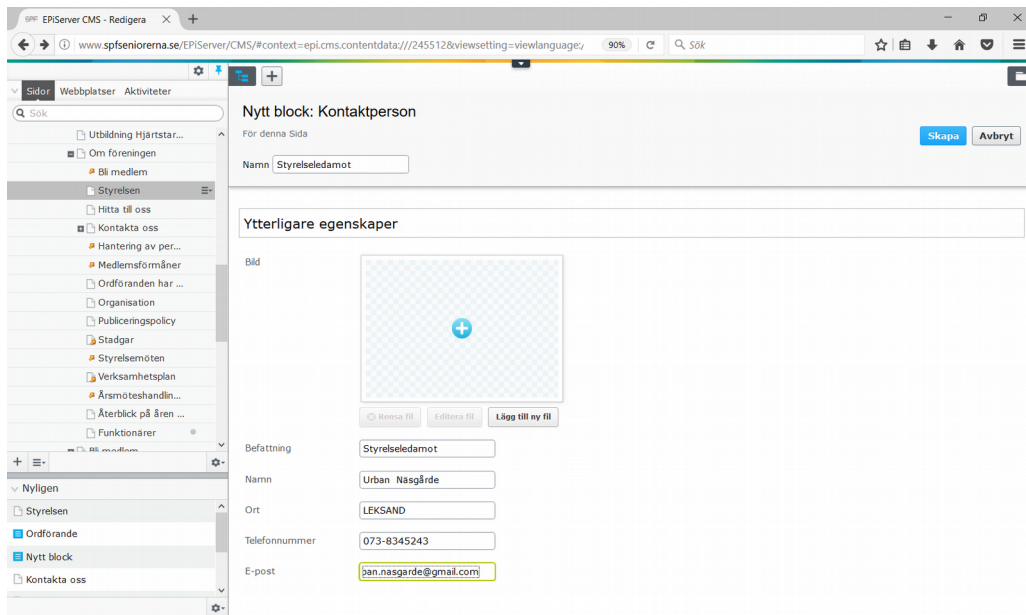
EPiServer CMS - Redigera

www.spfseniorerna.se/EPiServer/CMS/#context=epi.cms.contentdata:///245512&viewsetting=viewlanguage:/

90%

Sök

Sidor Webbplatser Aktiviteter

Sök

Utbildning Hjärtstar...
Om föreningen
Bli medlem
Styrelsen
Hitta till oss
Kontakta oss
Hantering av per...
Medlemsförmåner
Ordföranden har ...
Organisation
Publiceringspolicy
Stadgar
Styrelsemöten
Verksamhetsplan
Årsmöteshandlin...
Återblick på åren ...
Funktionärer

Nyligen

Styrelsen
Ordförande
Nytt block
Kontakta oss

Nytt block: Kontaktperson

För denna Sida

Skapa Avbryt

Namn Styrelseledamot

Ytterligare egenskaper

Bild

Rensa fil Editera fil Lägg till ny fil

Befattning Styrelseledamot

Namn Urban Näsgårde

Ort LEKSAND

Telefonnummer 073-8345243

E-post oan.nasgarde@gmail.com